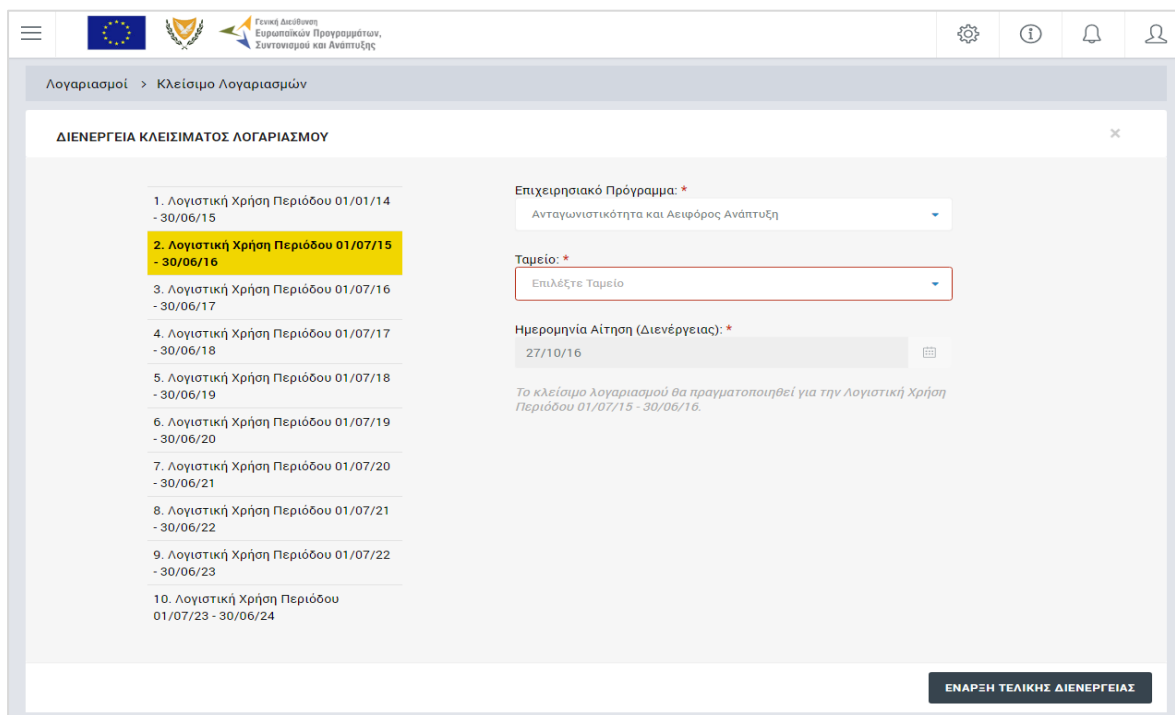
Γενική Διεύθυνση Ευρωπαϊκών Προγραμμάτων, Συντονισμού και Ανάπτυξης

Λογαριασμοί > Κλείσιμο Λογαριασμών

ΔΙΕΝΕΡΓΕΙΑ ΚΛΕΙΣΙΜΑΤΟΣ ΛΟΓΑΡΙΑΣΜΟΥ

×

1. Λογιστική Χρήση Περιόδου 01/01/14 - 30/06/15
2. Λογιστική Χρήση Περιόδου 01/07/15 - 30/06/16
3. Λογιστική Χρήση Περιόδου 01/07/16 - 30/06/17
4. Λογιστική Χρήση Περιόδου 01/07/17 - 30/06/18
5. Λογιστική Χρήση Περιόδου 01/07/18 - 30/06/19
6. Λογιστική Χρήση Περιόδου 01/07/19 - 30/06/20
7. Λογιστική Χρήση Περιόδου 01/07/20 - 30/06/21
8. Λογιστική Χρήση Περιόδου 01/07/21 - 30/06/22
9. Λογιστική Χρήση Περιόδου 01/07/22 - 30/06/23
10. Λογιστική Χρήση Περιόδου 01/07/23 - 30/06/24

Επιχειρησιακό Πρόγραμμα: *
Ανταγωνιστικότητα και Αειφόρος Ανάπτυξη

Ταμείο: *
Επιλέξτε Ταμείο

Ημερομηνία Αίτηση (Διενέργειας): *
27/10/16

Το κλείσιμο λογαριασμού θα πραγματοποιηθεί για την Λογιστική Χρήση Περιόδου 01/07/15 - 30/06/16.

ΕΝΑΡΞΗ ΤΕΛΙΚΗΣ ΔΙΕΝΕΡΓΕΙΑΣ